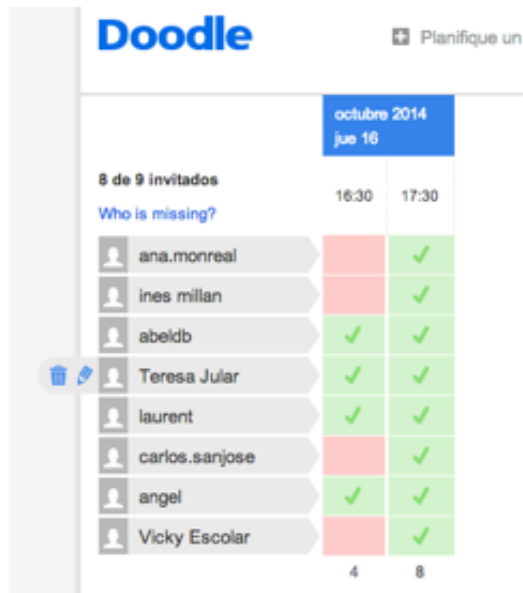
Doodle

Planifique un

octubre 2014
jue 16

8 de 9 invitados

Who is missing?

| | 16:30 | 17:30 |
|---|---|---|
| ana.monreal | | ✓ |
| ines millan | | ✓ |
| abeldb | ✓ | ✓ |
| Teresa Jular | ✓ | ✓ |
| laurent | ✓ | ✓ |
| carlos.sanjose | | ✓ |
| angel | ✓ | ✓ |
| Vicky Escolar | | ✓ |
| | 4 | 8 |